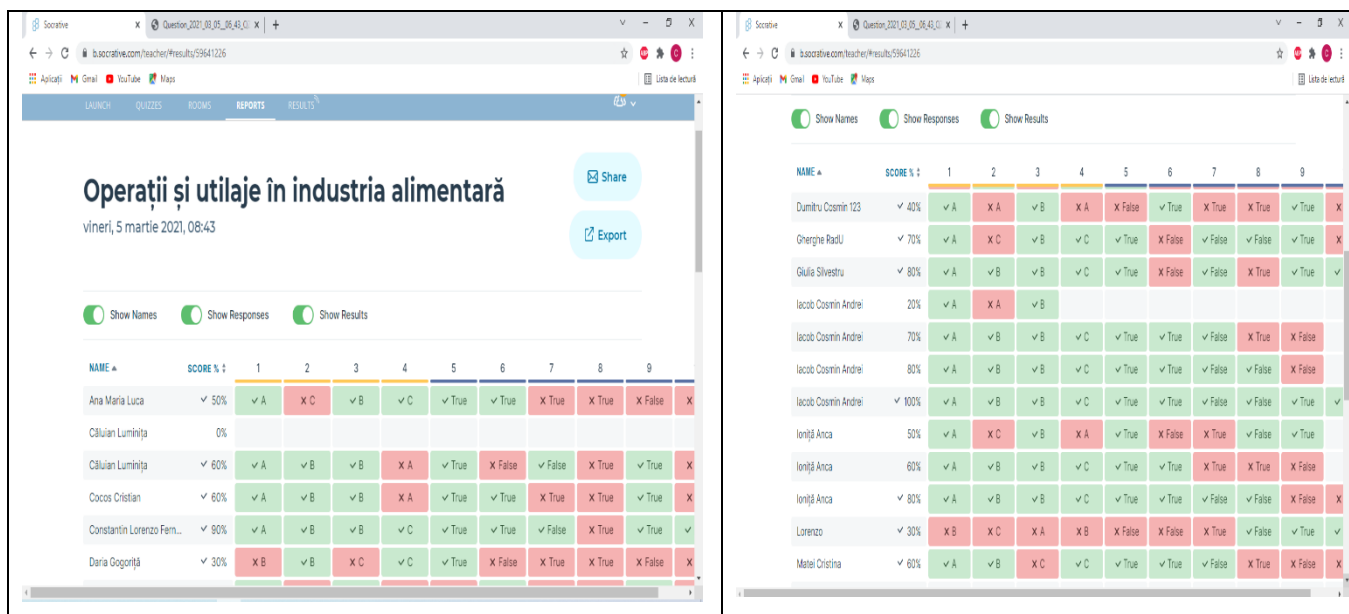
Socrative × Question_2021_03_05_06_43_0 × +

b.socrative.com/teacher/#results/59641226

Aplicații Gmail YouTube Maps Lista de lectură

LAUNCH QUIZZES ROOMS REPORTS RESULTS

Operații și utilaje în industria alimentară

vineri, 5 martie 2021, 08:43

Share

Export

Show Names Show Responses Show Results

| NAME ▲ | SCORE % | 1 | 2 | 3 | 4 | 5 | 6 | 7 | 8 | 9 |
|---|---|---|---|---|---|---|---|---|---|---|
| Ana Maria Luca | ✓ 50% | ✓ A | ✗ C | ✓ B | ✓ C | ✓ True | ✓ True | ✗ True | ✗ True | ✗ False |
| Căluian Luminița | 0% | | | | | | | | | |
| Căluian Luminița | ✓ 60% | ✓ A | ✓ B | ✓ B | ✗ A | ✓ True | ✗ False | ✓ False | ✗ True | ✓ True |
| Cocos Cristian | ✓ 60% | ✓ A | ✓ B | ✓ B | ✗ A | ✓ True | ✓ True | ✗ True | ✗ True | ✓ True |
| Constantin Lorenzo Fern... | ✓ 90% | ✓ A | ✓ B | ✓ B | ✓ C | ✓ True | ✓ True | ✓ False | ✗ True | ✓ True |
| Daria Gogoriță | ✓ 30% | ✗ B | ✓ B | ✗ C | ✓ C | ✓ True | ✗ False | ✗ True | ✗ True | ✗ False |

Socrative × Question_2021_03_05_06_43_0 × +

b.socrative.com/teacher/#results/59641226

Aplicații Gmail YouTube Maps Lista de lectură

Show Names Show Responses Show Results

| NAME ▲ | SCORE % | 1 | 2 | 3 | 4 | 5 | 6 | 7 | 8 | 9 |
|---|---|---|---|---|---|---|---|---|---|---|
| Dumitru Cosmin 123 | ✓ 40% | ✓ A | ✗ A | ✓ B | ✗ A | ✗ False | ✓ True | ✗ True | ✗ True | ✓ True |
| Gherghe RadU | ✓ 70% | ✓ A | ✗ C | ✓ B | ✓ C | ✓ True | ✗ False | ✓ False | ✓ False | ✓ True |
| Giulia Silvestru | ✓ 80% | ✓ A | ✓ B | ✓ B | ✓ C | ✓ True | ✗ False | ✓ False | ✗ True | ✓ True |
| Iacob Cosmin Andrei | 20% | ✓ A | ✗ A | ✓ B | | | | | | |
| Iacob Cosmin Andrei | 70% | ✓ A | ✓ B | ✓ B | ✓ C | ✓ True | ✓ True | ✓ False | ✗ True | ✗ False |
| Iacob Cosmin Andrei | 80% | ✓ A | ✓ B | ✓ B | ✓ C | ✓ True | ✓ True | ✓ False | ✓ False | ✗ False |
| Iacob Cosmin Andrei | ✓ 100% | ✓ A | ✓ B | ✓ B | ✓ C | ✓ True | ✓ True | ✓ False | ✓ False | ✓ True |
| Ioniță Anca | 50% | ✓ A | ✗ C | ✓ B | ✗ A | ✓ True | ✗ False | ✗ True | ✓ False | ✓ True |
| Ioniță Anca | 60% | ✓ A | ✓ B | ✓ B | ✓ C | ✓ True | ✓ True | ✗ True | ✗ True | ✗ False |
| Ioniță Anca | ✓ 80% | ✓ A | ✓ B | ✓ B | ✓ C | ✓ True | ✓ True | ✓ False | ✓ False | ✗ False |
| Lorenzo | ✓ 30% | ✗ B | ✗ C | ✗ A | ✗ B | ✗ False | ✗ False | ✗ True | ✓ False | ✓ True |
| Matei Cristina | ✓ 60% | ✓ A | ✓ B | ✗ C | ✓ C | ✓ True | ✓ True | ✓ False | ✗ True | ✗ False |